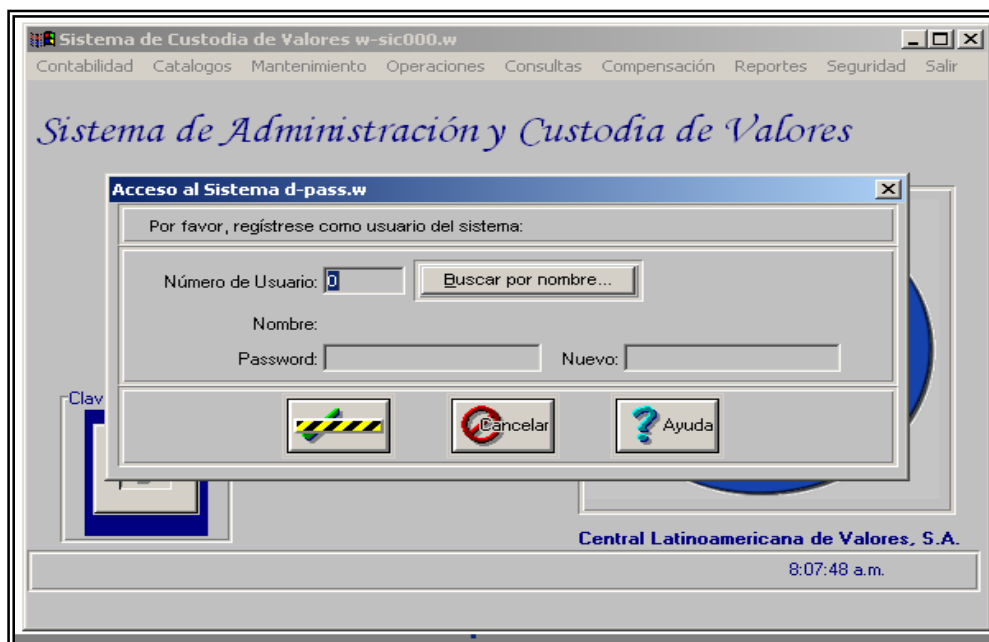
Sistema de Custodia de Valores w-sic000.w

Contabilidad Catalogos Mantenimiento Operaciones Consultas Compensación Reportes Seguridad Salir

Sistema de Administración y Custodia de Valores

Acceso al Sistema d-pass.w

Por favor, regístrese como usuario del sistema:

Número de Usuario: 0

Buscar por nombre...

Nombre:

Password:

Nuevo:

Cancelar

Ayuda

Clav

Central Latinoamericana de Valores, S.A.

8:07:48 a.m.